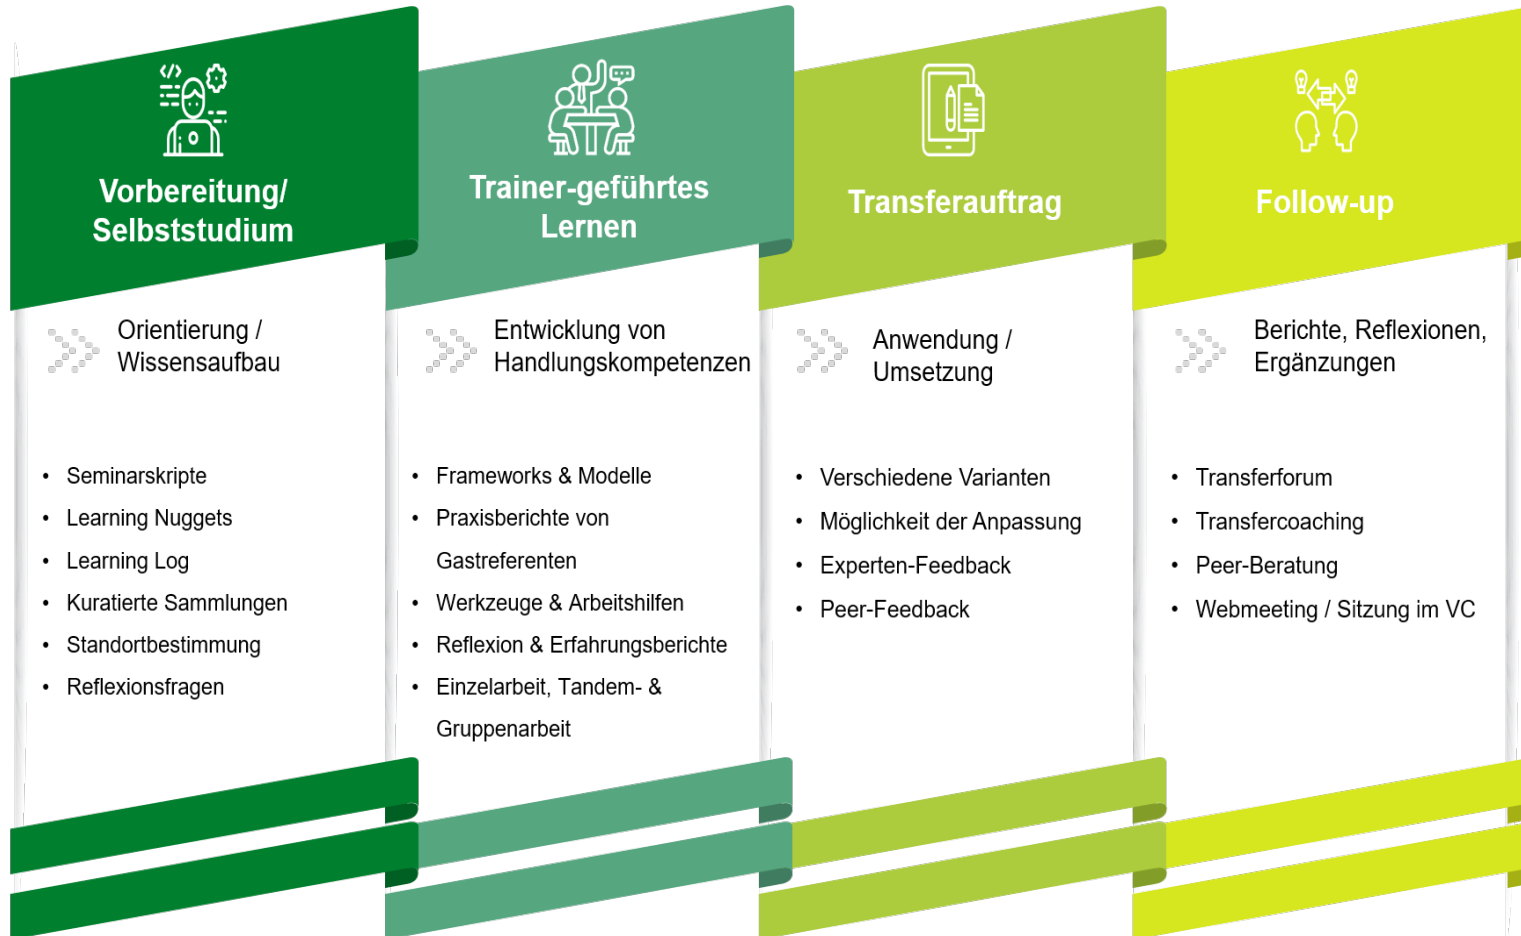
Vorbereitung/ Selbststudium

Orientierung / Wissensaufbau

- Seminarskripte
- Learning Nuggets
- Learning Log
- Kuratierte Sammlungen
- Standortbestimmung
- Reflexionsfragen

Trainer-geführtes Lernen

Entwicklung von Handlungskompetenzen

- Frameworks & Modelle
- Praxisberichte von Gastreferenten
- Werkzeuge & Arbeitshilfen
- Reflexion & Erfahrungsberichte
- Einzelarbeit, Tandem- & Gruppenarbeit

Transferauftrag

Anwendung / Umsetzung

- Verschiedene Varianten
- Möglichkeit der Anpassung
- Experten-Feedback
- Peer-Feedback

Follow-up

Berichte, Reflexionen, Ergänzungen

- Transferforum
- Transfercoaching
- Peer-Beratung
- Webmeeting / Sitzung im VC